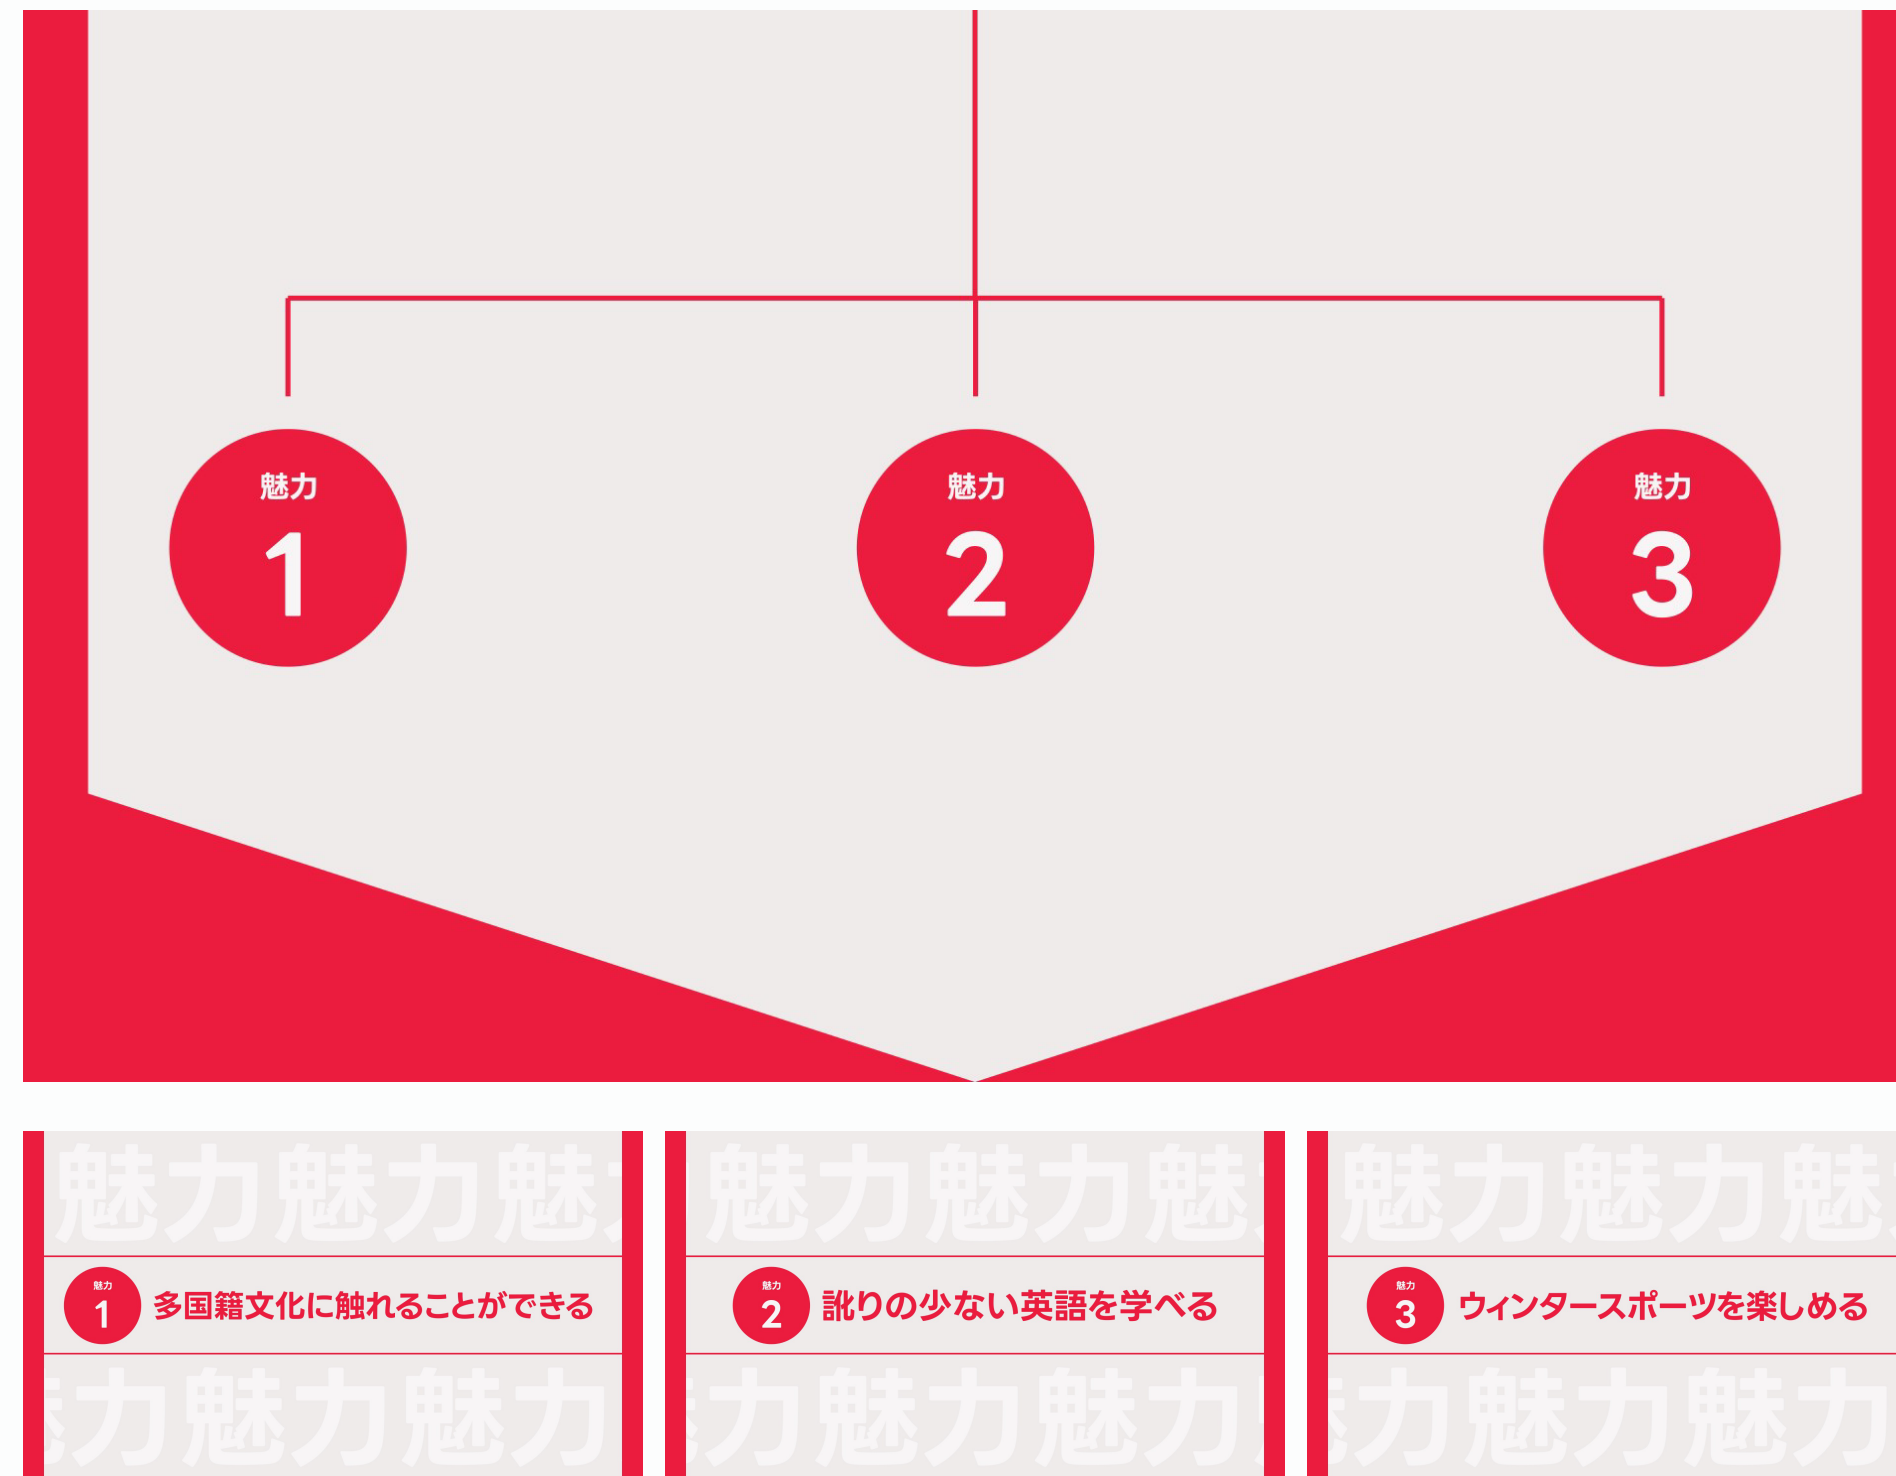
魅力
1

魅力
2

魅力
3

魅力魅力魅

魅力
1
多国籍文化に触れることができる

力魅力魅力

魅力魅力魅

魅力
2
訛りの少ない英語を学べる

力魅力魅力

魅力魅力魅

魅力
3
ウィンタースポーツを楽しめる

力魅力魅力